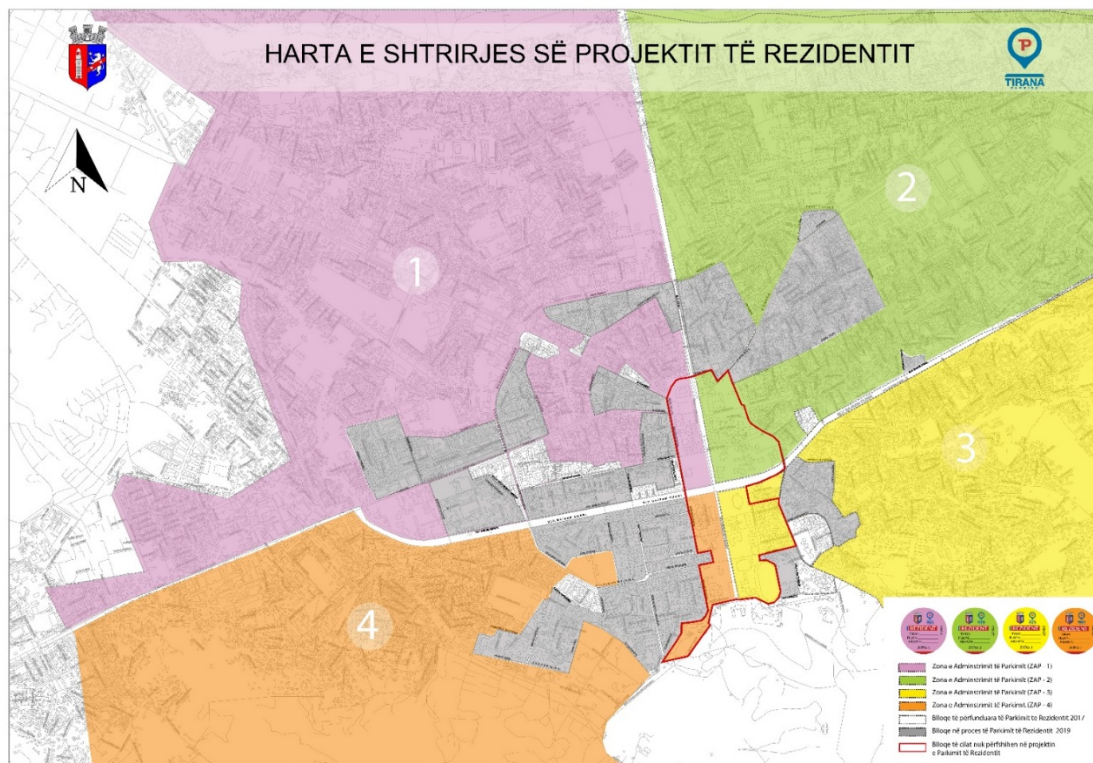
HARTA E SHTRIRJES SË PROJEKTIT TË REZIDENTIT

TIRANA

N

1

2

3

4

Zona e Administrimit të Parkimit (ZAP - 1)
Zona e Administrimit të Parkimit (ZAP - 2)
Zona e Administrimit të Parkimit (ZAP - 3)
Zona e Administrimit të Parkimit (ZAP - 4)
Blloqe të përfunduara të Parkimit të Rezidentit 2017
Blloqe në proces të Parkimit të Rezidentit 2019
Blloqe të cilat nuk përfshihen në projektin e Parkimit të Rezidentit